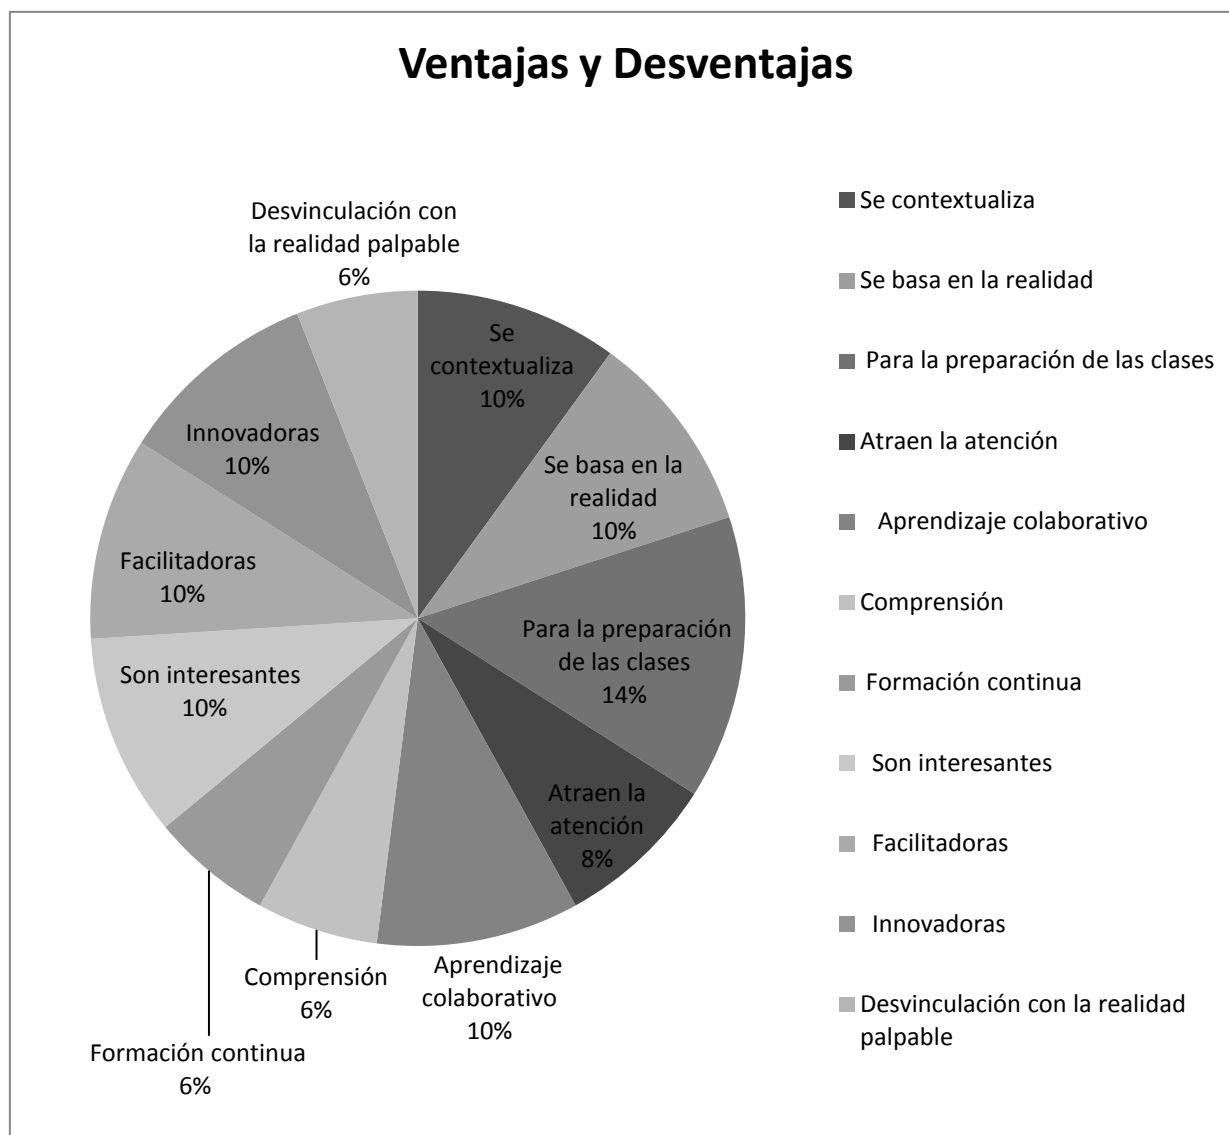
Ventajas y Desventajas

Desvinculación con la realidad palpable
6%

Se contextualiza
10%

Se basa en la realidad
10%

Para la preparación de las clases
14%

Atraen la atención
8%

Aprendizaje colaborativo
10%

Comprensión
6%

Formación continua
6%

Son interesantes
10%

Facilitadoras
10%

Innovadoras
10%

Se contextualiza
Se basa en la realidad
Para la preparación de las clases
Atraen la atención
Aprendizaje colaborativo
Comprensión
Formación continua
Son interesantes
Facilitadoras
Innovadoras
Desvinculación con la realidad palpable